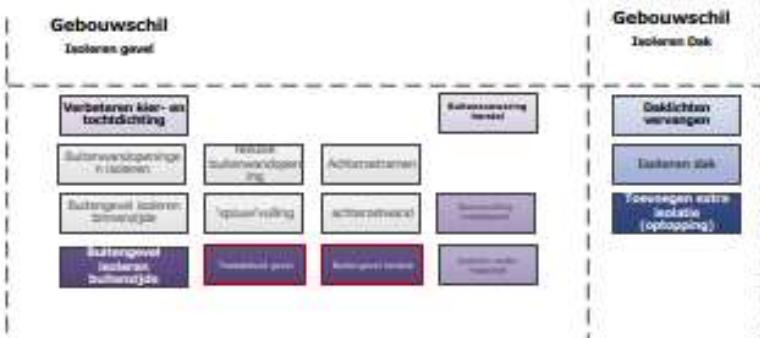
Gebouwschil
Isoleren gevel

Gebouwschil
Isoleren Dak

Verbeteren kier- en tochtdichting

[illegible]

Dakdichten vervangen

Buitenwandopeninge n isoleren

Nieuwe buitenwandopening

Achtergevelramen

Isoleren dak

Buitengevel isoleren binnenzijde

'spouw'vulling

achtergevelwand

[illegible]

Toevoegen extra isolatie (optopping)

Buitengevel isoleren buitenzijde

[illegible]

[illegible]

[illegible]